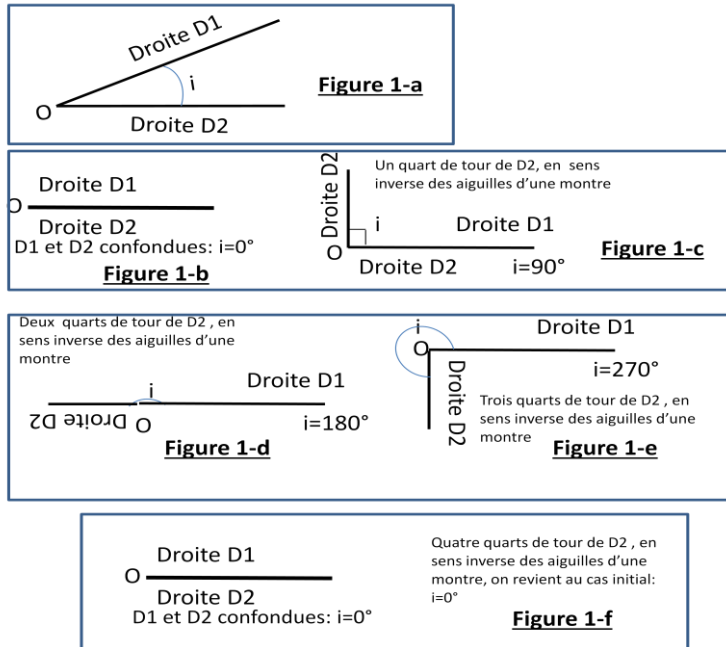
Droite D1
i
O
Droite D2
Figure 1-a

Droite D1
O
Droite D2
D1 et D2 confondues: i=0°
Figure 1-b

Un quart de tour de D2, en sens inverse des aiguilles d'une montre
Droite D2
i
Droite D1
O
Droite D2
i=90°
Figure 1-c

Deux quarts de tour de D2 , en sens inverse des aiguilles d'une montre
i
Droite D1
Droite D2
O
i=180°
Figure 1-d

i
O
Droite D1
i=270°
Droite D2
Trois quarts de tour de D2 , en sens inverse des aiguilles d'une montre
Figure 1-e

Droite D1
O
Droite D2
D1 et D2 confondues: i=0°
Quatre quarts de tour de D2 , en sens inverse des aiguilles d'une montre, on revient au cas initial: i=0°
Figure 1-f